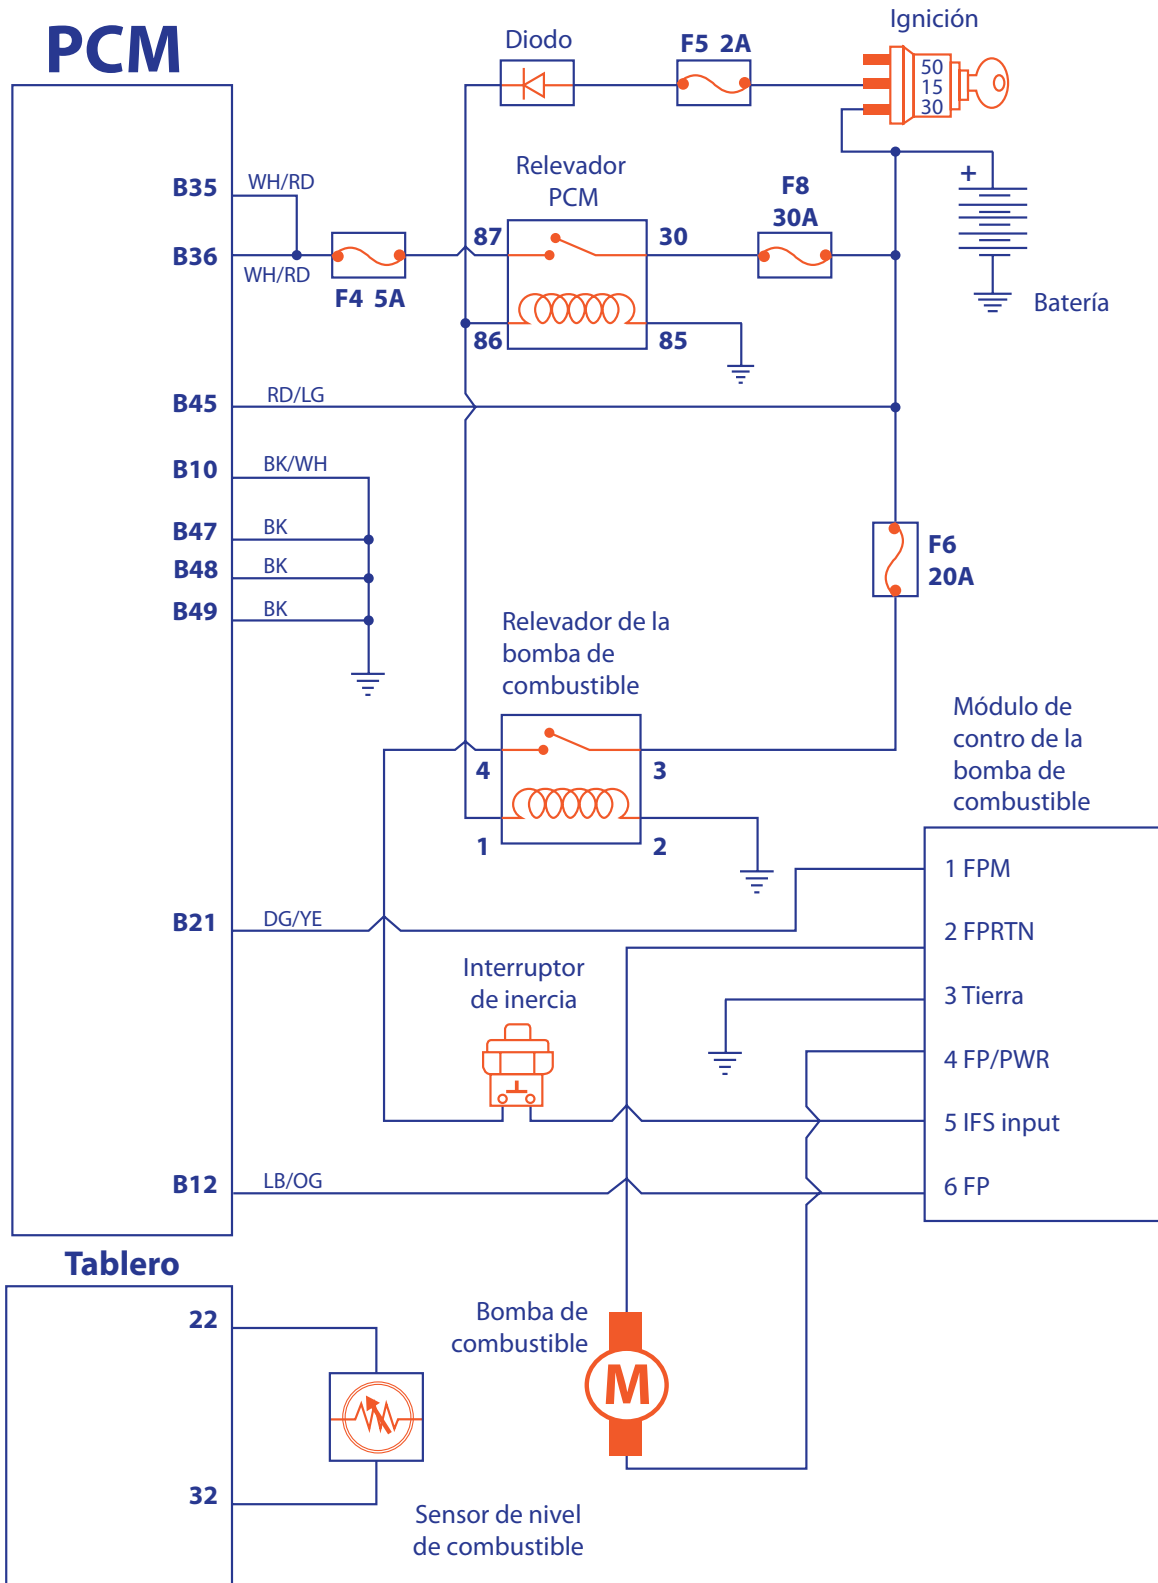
PCM

Diodo

F5 2A

Ignición

50
15
30

Relevador PCM

F8 30A

+

Batería

B35
WH/RD

B36
WH/RD

F4 5A

87
30
86
85

B45
RD/LG

B10
BK/WH

B47
BK

B48
BK

B49
BK

F6 20A

Relevador de la bomba de combustible

Módulo de contro de la bomba de combustible

4
3
1
2

B21
DG/YE

1 FPM
2 FPRTN
3 Tierra
4 FP/PWR
5 IFS input
6 FP

Interruptor de inercia

B12
LB/OG

Tablero

22

32

Bomba de combustible

M

Sensor de nivel de combustible